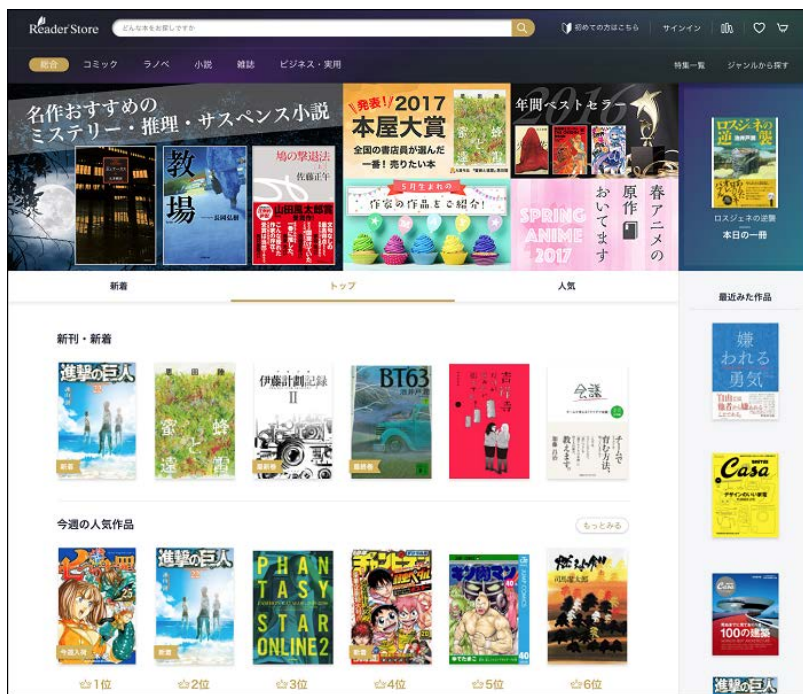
Reader Store
どんな本をお探しですか
初めての方はこちら | サインイン

総合 コミック ラノベ 小説 雑誌 ビジネス・実用
特集一覧 ジャンルから探す

名作おすすめの ミステリー・推理・サスペンス小説
教場
場の撃退法
佐藤正午

発表! 2017 本屋大賞
全国の書店員が選んだ 一番!売りたい本
蜜蜂と遠雷

年間ベストセラー 2016

5月生まれの 作家の作品をご紹介!

SPRING ANIME 2017
春アニメの 原作 おいてます

ロスジェネの逆襲
ロスジェネの逆襲
本日の一冊

新着 トップ 人気

最近みた作品

新刊・新着
進撃の巨人
新着
蜜蜂と遠雷
伊藤計劃記録 II
最新巻
BT63
最新巻
会議
チームで育つ方法、教えます。

嫌われる勇気
Casa
デザインのいい家電
Casa
100の建築

今週の人気作品
もっとみる
七つの大罪
今週入荷
進撃の巨人
新着
PHANTASY STAR ONLINE2
チャンピオン
新着
キン肉マン
ゆでたまご
司馬遼太郎

1位 2位 3位 4位 5位 6位

進撃の巨人